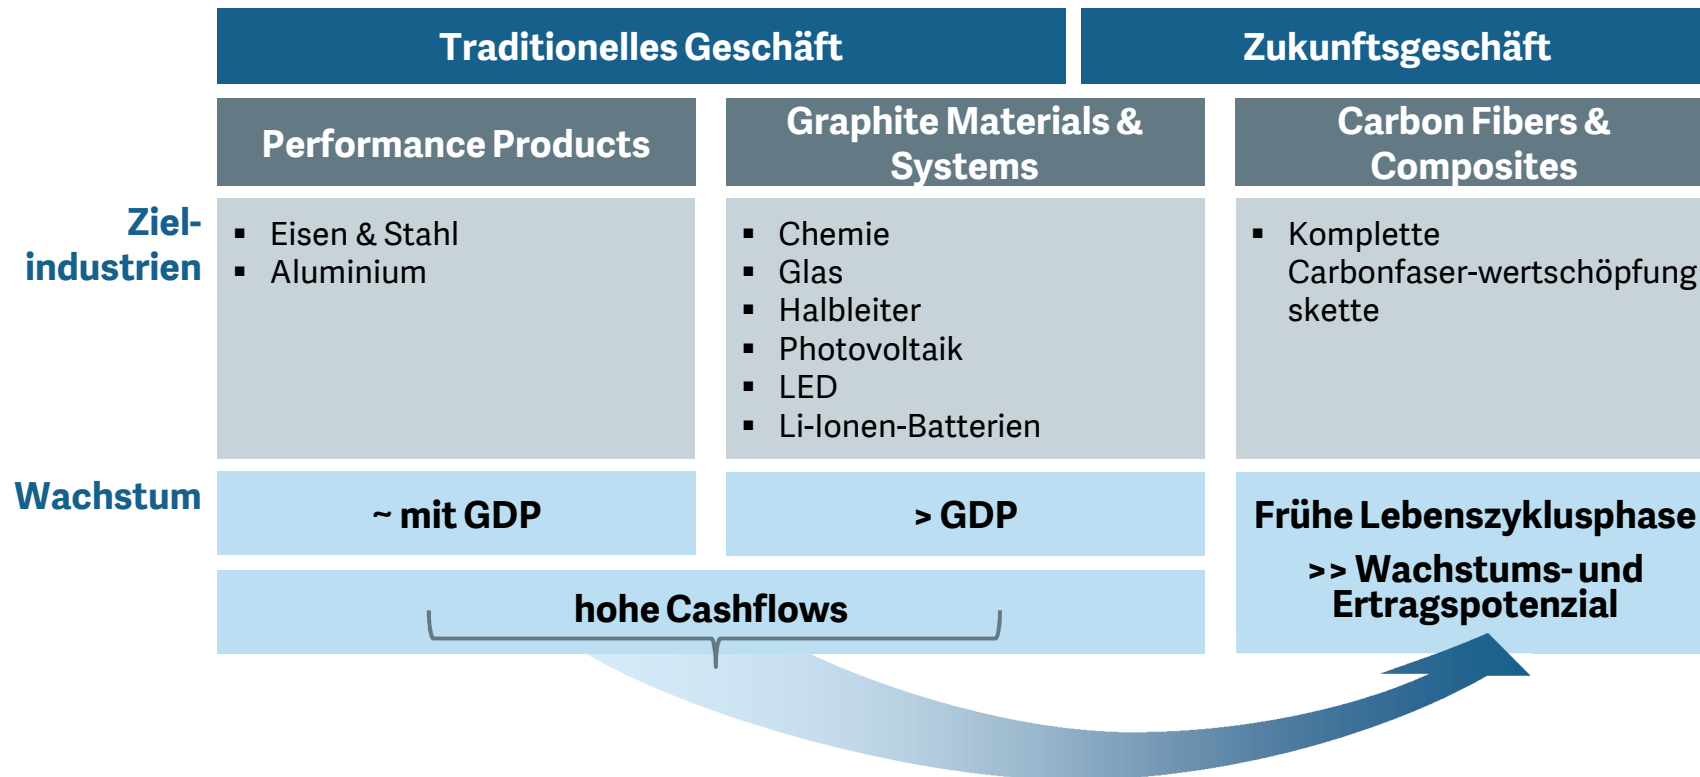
Traditionelles Geschäft

Zukunftsgeschäft

Performance Products

Graphite Materials & Systems

Carbon Fibers & Composites

Zielindustrien

- Eisen & Stahl
- Aluminium

- Chemie
- Glas
- Halbleiter
- Photovoltaik
- LED
- Li-Ionen-Batterien

- Komplette Carbonfaser-wertschöpfungskette

Wachstum

~ mit GDP

> GDP

Frühe Lebenszyklusphase

>> Wachstums- und Ertragspotenzial

hohe Cashflows